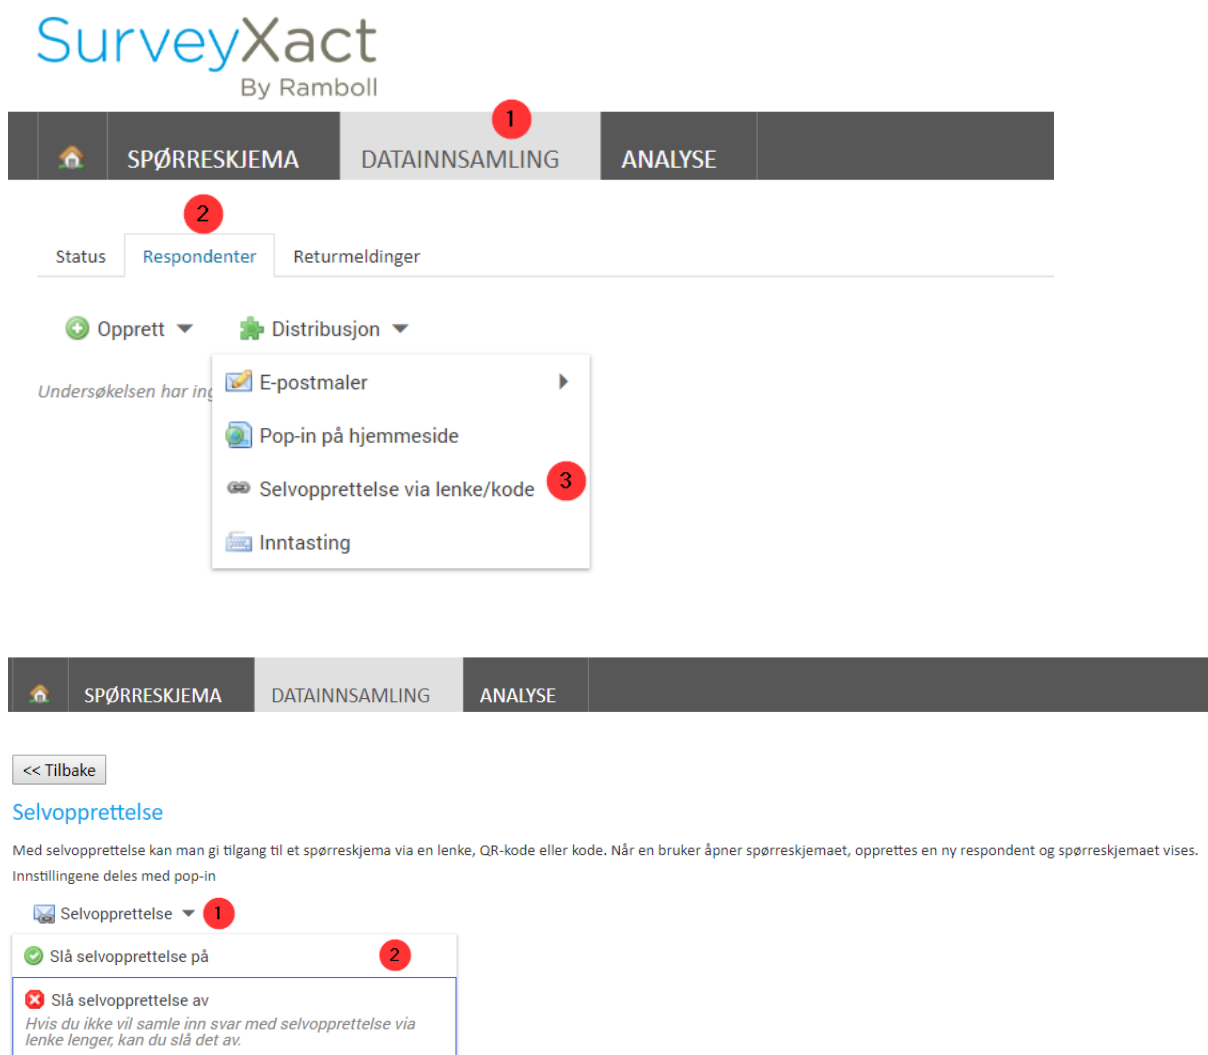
SurveyXact
By Ramboll

SPØRRESKJEMA DATAINNSAMLING ANALYSE

1

2

Status Respondenter Returmeldinger

Opprett Distribusjon

Undersøkelsen har ing

E-postmaler

Pop-in på hjemmeside

Selvopprettelse via lenke/kode

3

Inntasting

SPØRRESKJEMA DATAINNSAMLING ANALYSE

<< Tilbake

Selvopprettelse

Med selvopprettelse kan man gi tilgang til et spørreskjema via en lenke, QR-kode eller kode. Når en bruker åpner spørreskjemaet, opprettes en ny respondent og spørreskjemaet vises.
Innstillingene deles med pop-in

Selvopprettelse

1

Slå selvopprettelse på

2

Slå selvopprettelse av
Hvis du ikke vil samle inn svar med selvopprettelse via lenke lenger, kan du slå det av.